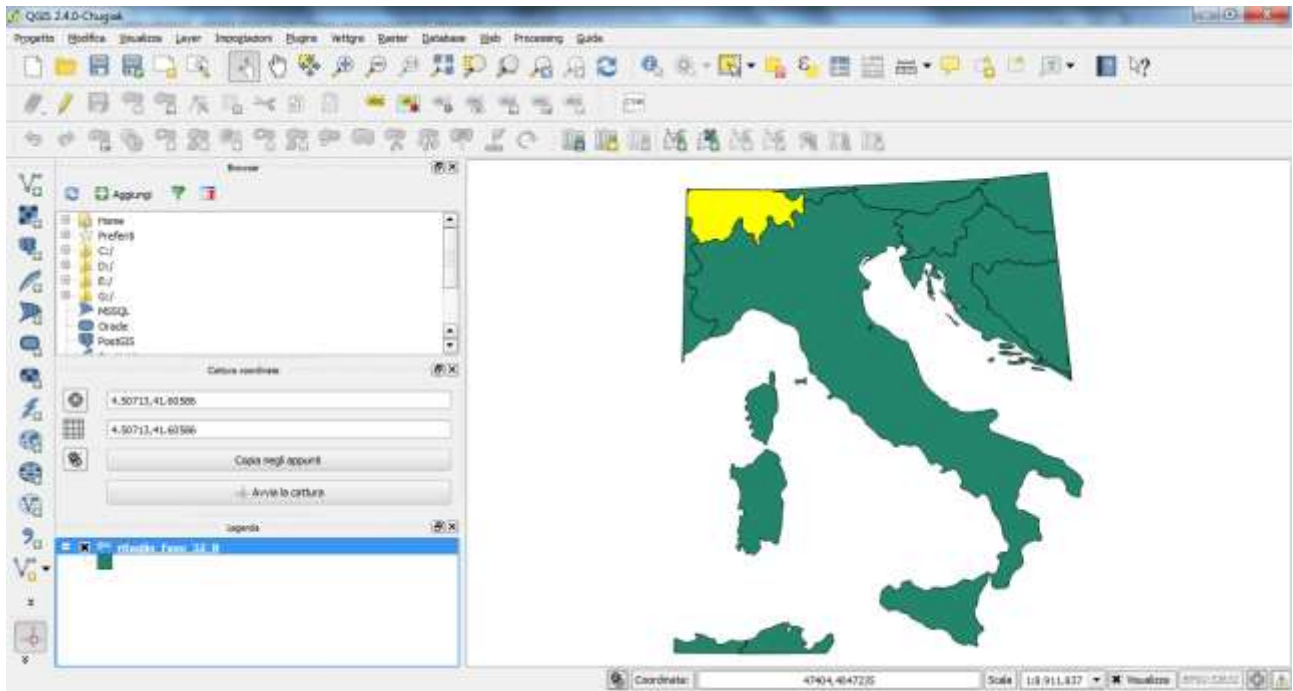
QGIS 2.4.0-Chugiak

Progetto Modifica Visualizza Layer Impostazioni Plugins Vettore Raster Database Web Processing Guide

Browser

Aggiungi

Home
Preferiti
C:/
D:/
E:/
G:/
MSSQL
Oracle
PostGIS

Cattura coordinate

4.50713,41.60586

4.50713,41.60586

Copia negli appunti

Avvia la cattura

Legenda

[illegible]

Coordinate: 47404,4647235 Scala 1:8.911.837 Visualizza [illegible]